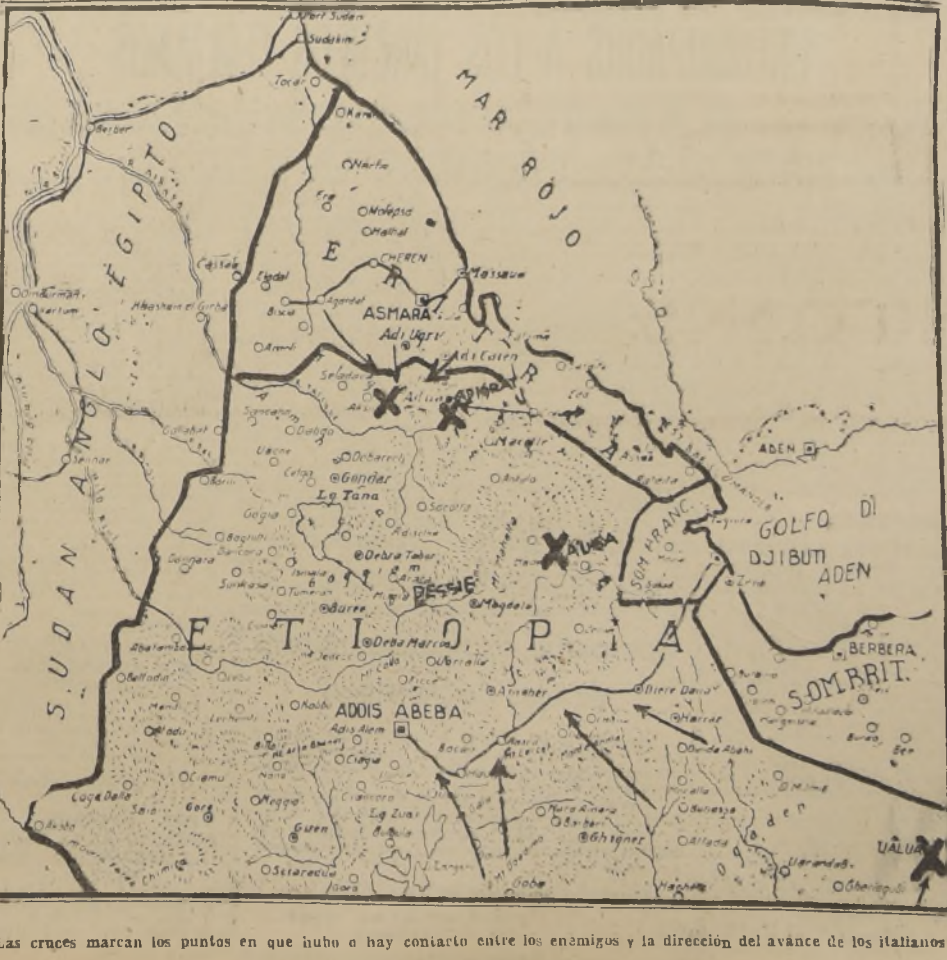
Port Sudan
Suakim
Tocar
Keren
Nacfa
Berber
MAR ROJO
EGIPTO
Molassa
Matbal
E
CHEREN
R
Massaua
Cassala
Agordat
Biscia
ASMARA
Adi Ugri
I
Adi Caieh
T
Omdurman
Kartum
Arresa
Setit
Adua
Adigrat
R
Macallè
E
A
Gondar
Lago Tana
ADEN
GOLFO DI
DJIBUTI
ADEN
SOM. FRANC.
AUSSA
Debra Tabor
DESSIE
Magdala
SUDAN ANGLO EGIPTO
E T I O P I A
BERBERA
S.OM.BRIT.
Debra Marcos
Ancober
Diredaua
Harrar
ADDIS ABEBA
Adis Alem
Sidamo
Gore
Gimma
Ghignier
O g a d e n
UALUAL
Goba
Las cruces marcan los puntos en que hubo o hay contacto entre los enemigos y la dirección del avance de los italianos